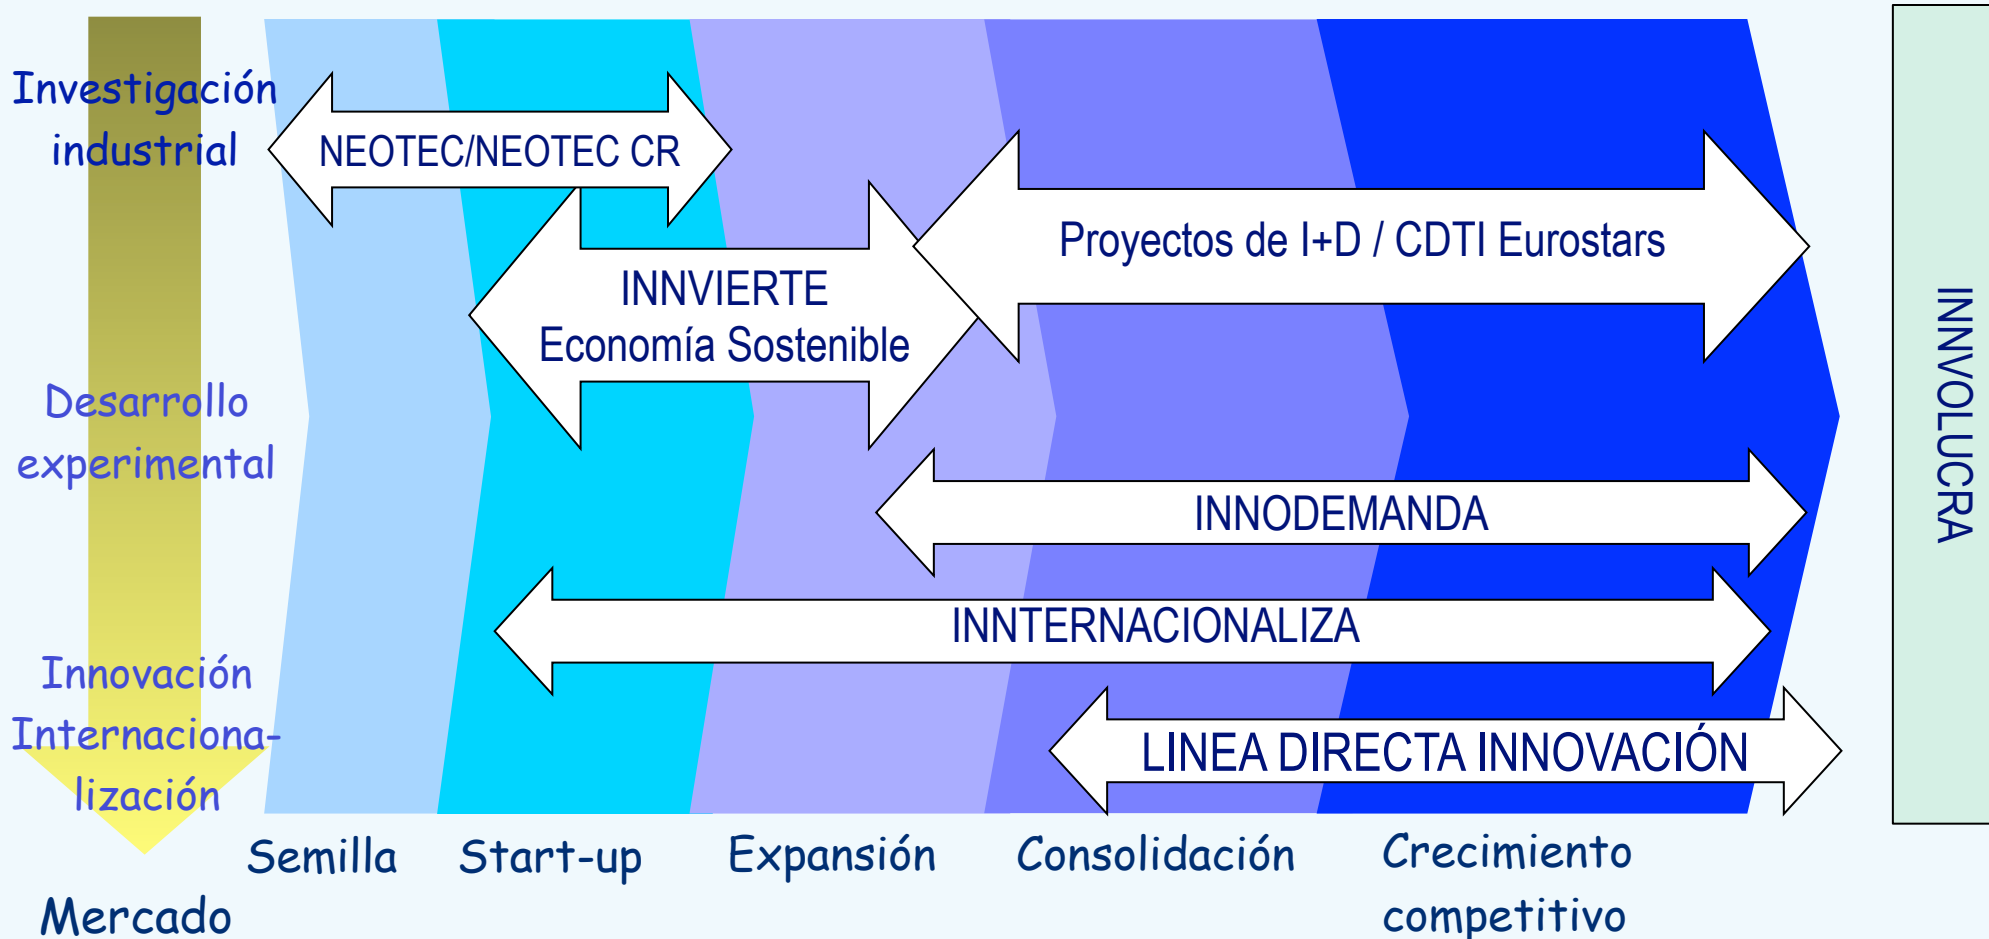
Investigación industrial

Desarrollo experimental

Innovación Internacionalización

Mercado

NEOTEC/NEOTEC CR

INNVIERTE
Economía Sostenible

Proyectos de I+D / CDTI Eurostars

INNODEMANDA

INNTERNACIONALIZA

LINEA DIRECTA INNOVACIÓN

INNVOLUCRA

Semilla

Start-up

Expansión

Consolidación

Crecimiento competitivo